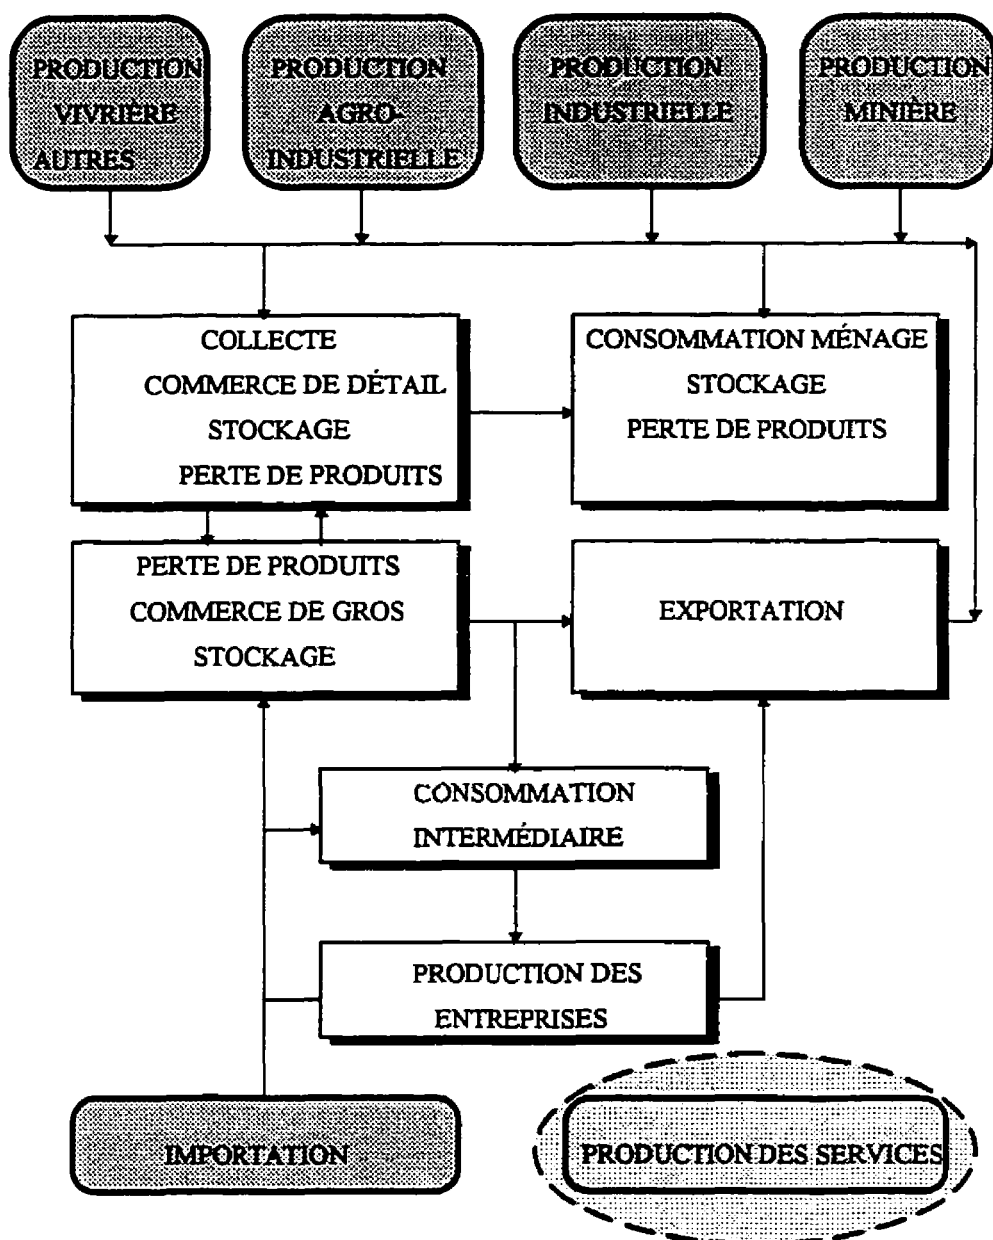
PRODUCTION VIVRIÈRE AUTRES

PRODUCTION AGRO-INDUSTRIELLE

PRODUCTION INDUSTRIELLE

PRODUCTION MINIÈRE

COLLECTE
COMMERCE DE DÉTAIL
STOCKAGE
PERTE DE PRODUITS

CONSOMMATION MÉNAGE
STOCKAGE
PERTE DE PRODUITS

PERTE DE PRODUITS
COMMERCE DE GROS
STOCKAGE

EXPORTATION

CONSOMMATION INTERMÉDIAIRE

PRODUCTION DES ENTREPRISES

IMPORTATION

PRODUCTION DES SERVICES